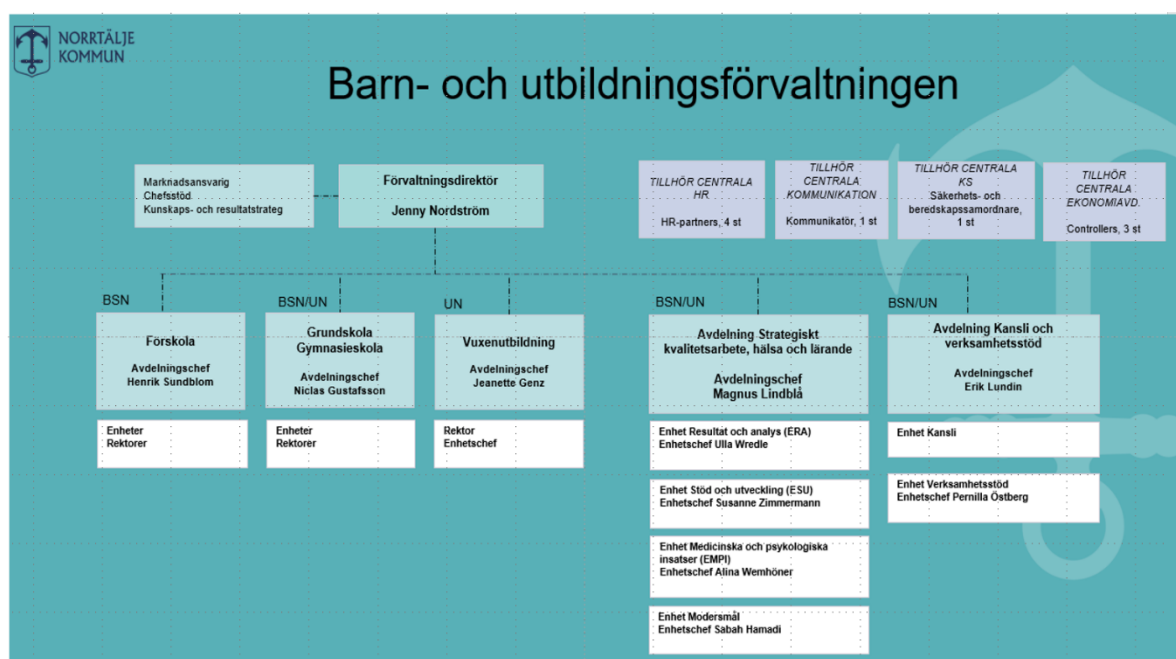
NORRTÄLJE KOMMUN

Barn- och utbildningsförvaltningen

Marknadsansvarig
Chefsstöd
Kunskaps- och resultatstrateg

Förvaltningsdirektör
Jenny Nordström

TILLHÖR CENTRALA HR
HR-partners, 4 st

TILLHÖR CENTRALA KOMMUNIKATION
Kommunikatör, 1 st

TILLHÖR CENTRALA KS
Säkerhets- och beredskapssamordnare, 1 st

TILLHÖR CENTRALA EKONOMIAVD.
Controllers, 3 st

BSN

Förskola
Avdelningschef
Henrik Sundblom

Enheter
Rektorer

BSN/UN

Grundskola
Gymnasieskola
Avdelningschef
Niclas Gustafsson

Enheter
Rektorer

UN

Vuxenutbildning
Avdelningschef
Jeanette Genz

Rektor
Enhetschef

BSN/UN

Avdelning Strategiskt kvalitetsarbete, hälsa och lärande
Avdelningschef
Magnus Lindblå

Enhet Resultat och analys (ERA)
Enhetschef Ulla Wredle

Enhet Stöd och utveckling (ESU)
Enhetschef Susanne Zimmermann

Enhet Medicinska och psykologiska insatser (EMPI)
Enhetschef Alina Wemhöner

Enhet Modersmål
Enhetschef Sabah Hamadi

BSN/UN

Avdelning Kansli och verksamhetsstöd
Avdelningschef
Erik Lundin

Enhet Kansli

Enhet Verksamhetsstöd
Enhetschef Pernilla Östberg